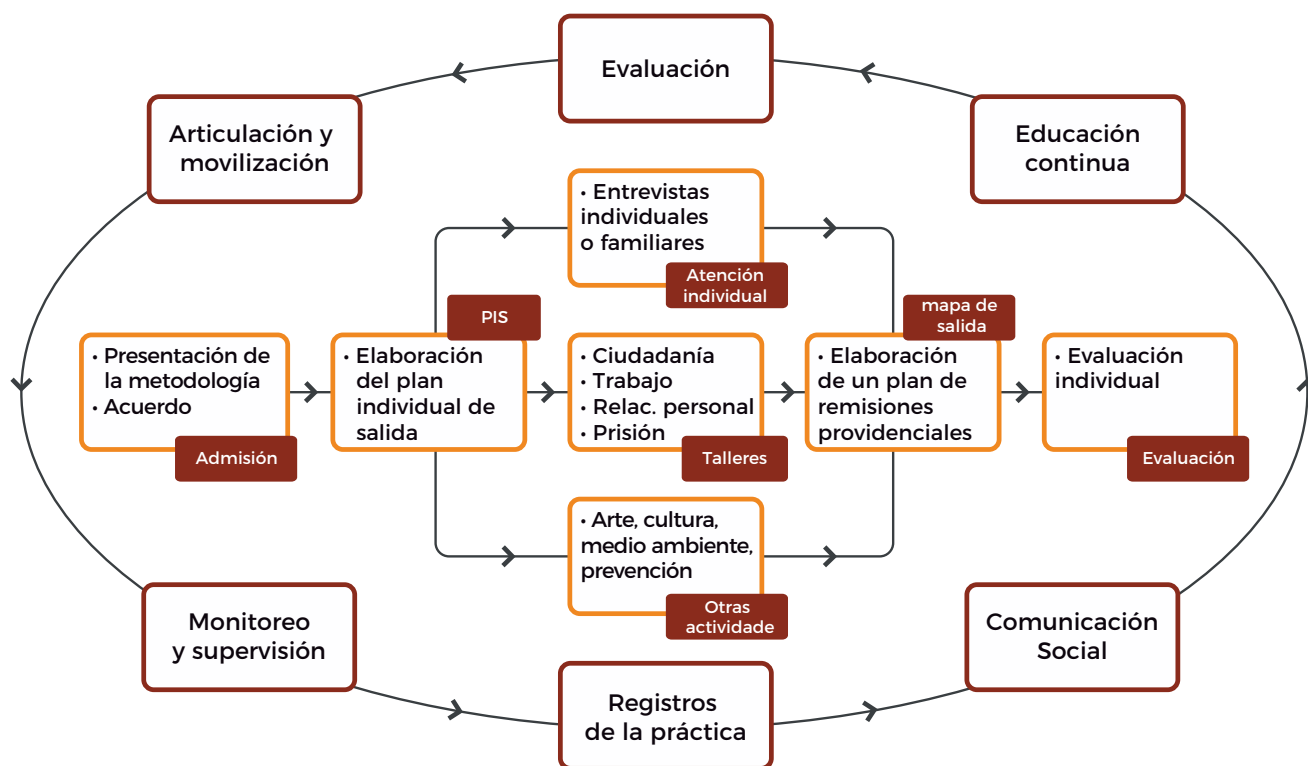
Evaluación

Articulación y movilización

Educación continua

• Entrevistas individuales o familiares

Atención individual

PIS

mapa de salida

• Presentación de la metodología
• Acuerdo

Admisión

• Elaboración del plan individual de salida

• Ciudadanía
• Trabajo
• Relac. personal
• Prisión

Talleres

• Elaboración de un plan de remisiones provindenciales

• Evaluación individual

Evaluación

• Arte, cultura, medio ambiente, prevención

Otras actividade

Monitoreo y supervisión

Comunicación Social

Registros de la práctica